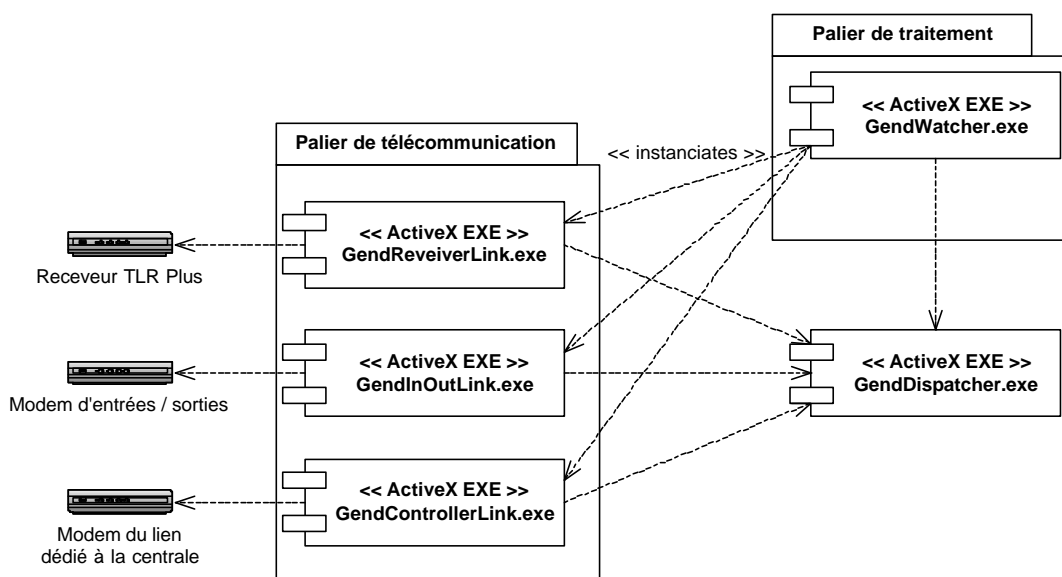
Palier de traitement

<< ActiveX EXE >>
GendWatcher.exe

Palier de télécommunication

<< instanciates >>

<< ActiveX EXE >>
GendReveiverLink.exe

Receveur TLR Plus

<< ActiveX EXE >>
GendInOutLink.exe

Modem d'entrées / sorties

<< ActiveX EXE >>
GendControllerLink.exe

Modem du lien dédié à la centrale

<< ActiveX EXE >>
GendDispatcher.exe